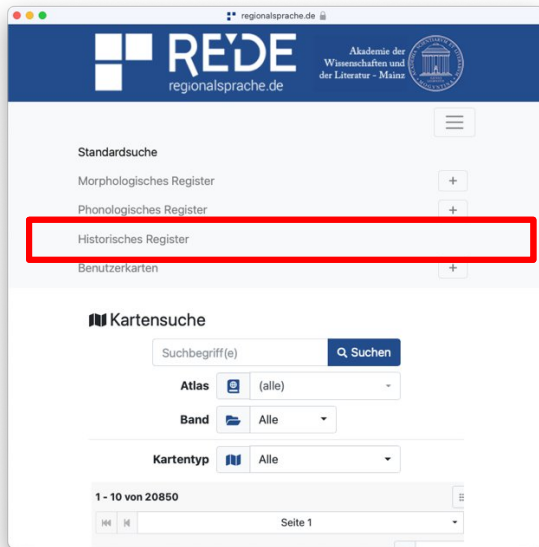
regionalsprache.de

REDE
regionalsprache.de

Akademie der Wissenschaften und der Literatur · Mainz

Standardsuche
Morphologisches Register +
Phonologisches Register +
Historisches Register
Benutzerkarten +

Kartensuche
Suchbegriff(e) Suchen
Atlas (alle)
Band Alle
Kartentyp Alle
1 - 10 von 20850
Seite 1